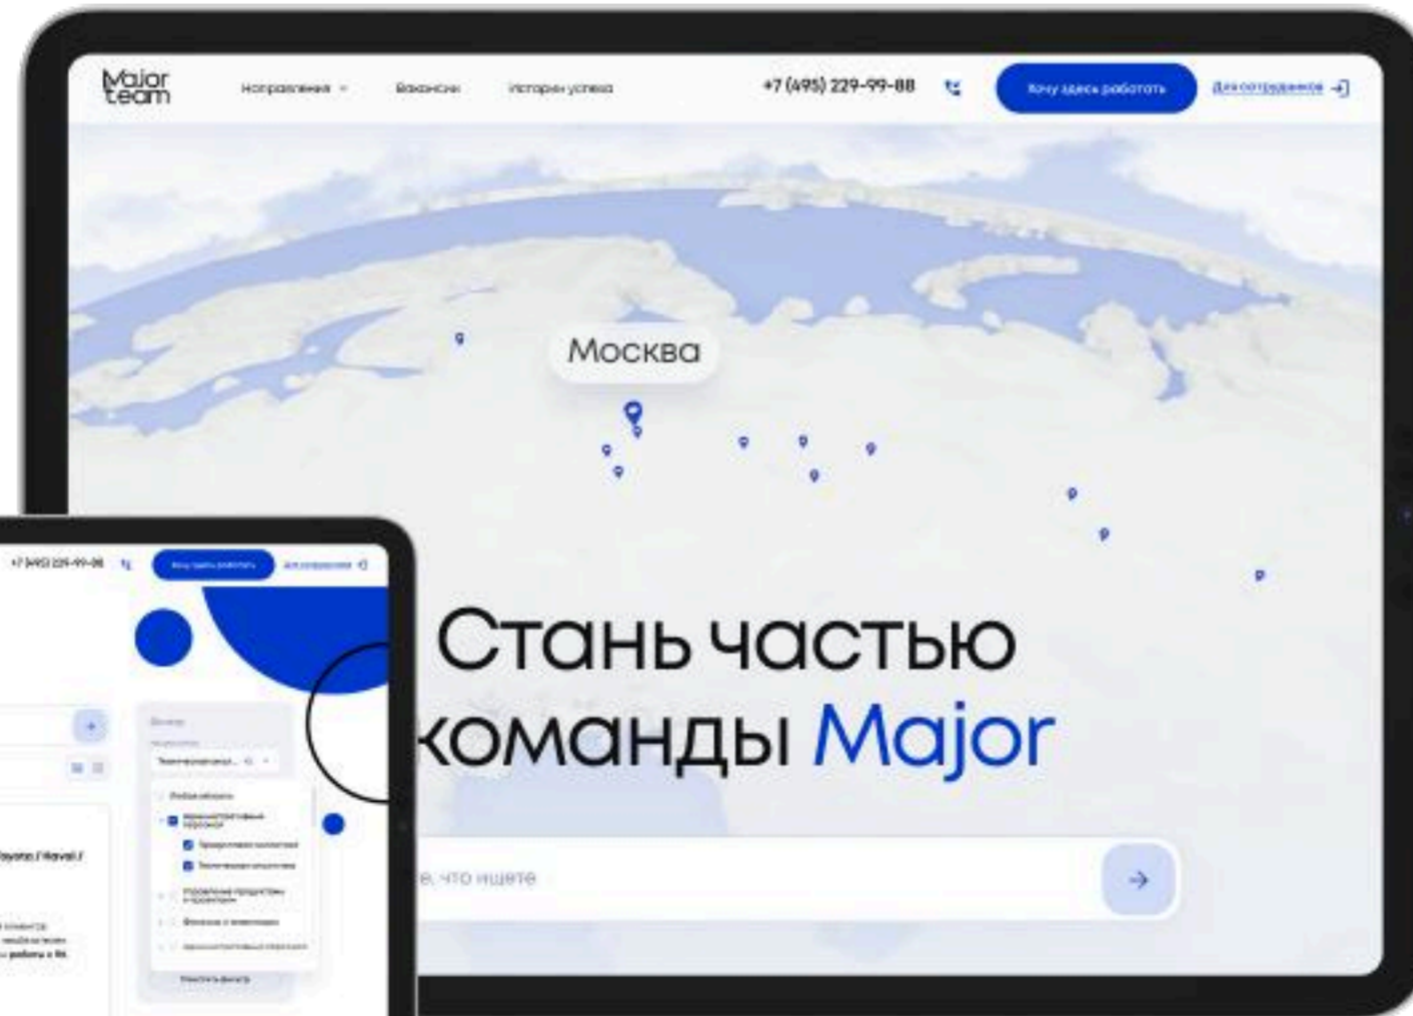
Major team

Направления

Вакансии

Истории успеха

+7 (495) 229-99-88

Хочу здесь работать

Для сотрудников

Москва

Стань частью команды Major

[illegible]е, что ищете

+7 (495) 229-99-88

Хочу здесь работать

Для сотрудников

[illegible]yota / Haval /

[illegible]

Сбросить фильтр